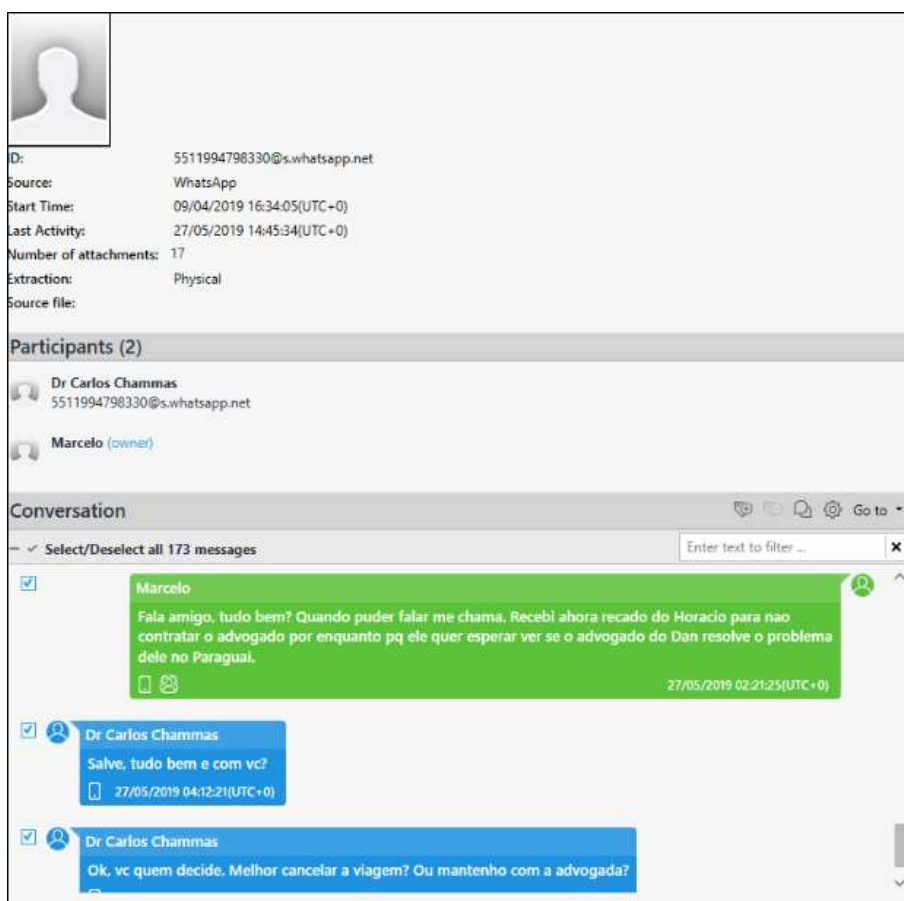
ID: 5511994798330@s.whatsapp.net
Source: WhatsApp
Start Time: 09/04/2019 16:34:05(UTC+0)
Last Activity: 27/05/2019 14:45:34(UTC+0)
Number of attachments: 17
Extraction: Physical
Source file:

Participants (2)

Dr Carlos Chammas
5511994798330@s.whatsapp.net

Marcelo (owner)

Conversation

Go to

Select/Deselect all 173 messages

Enter text to filter ...

Marcelo
Fala amigo, tudo bem? Quando puder falar me chama. Recebi ahora recado do Horacio para nao contratar o advogado por enquanto pq ele quer esperar ver se o advogado do Dan resolve o problema dele no Paraguai.
27/05/2019 02:21:25(UTC+0)

Dr Carlos Chammas
Salve, tudo bem e com vc?
27/05/2019 04:12:21(UTC+0)

Dr Carlos Chammas
Ok, vc quem decide. Melhor cancelar a viagem? Ou mantenho com a advogada?